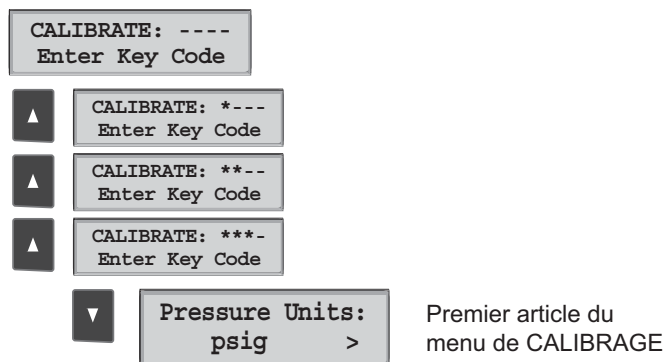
CALIBRATE: ----
Enter Key Code

▲

CALIBRATE: *---
Enter Key Code

▲

CALIBRATE: **--
Enter Key Code

▲

CALIBRATE: ***-
Enter Key Code

▼

Pressure Units:
psig >

Premier article du menu de CALIBRAGE